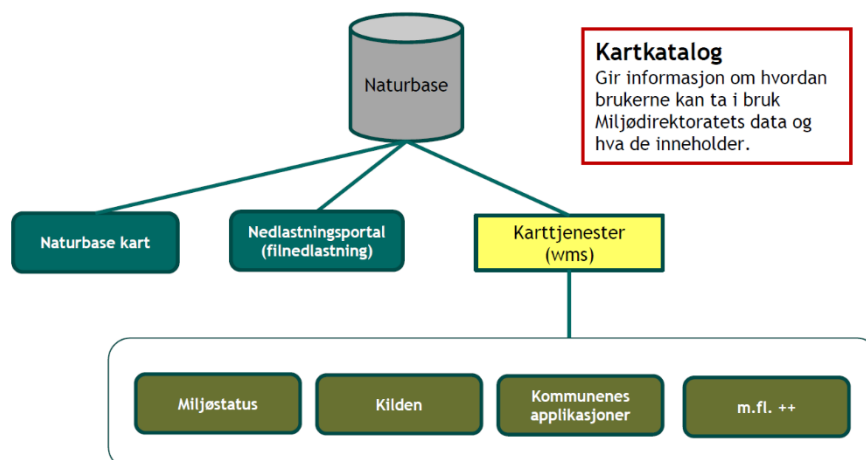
Naturbase

Kartkatalog
Gir informasjon om hvordan brukerne kan ta i bruk Miljødirektoratets data og hva de inneholder.

Naturbase kart

Nedlastningsportal (filnedlastning)

Karttjenester (wms)

Miljøstatus

Kilden

Kommunenes applikasjoner

m.fl. ++